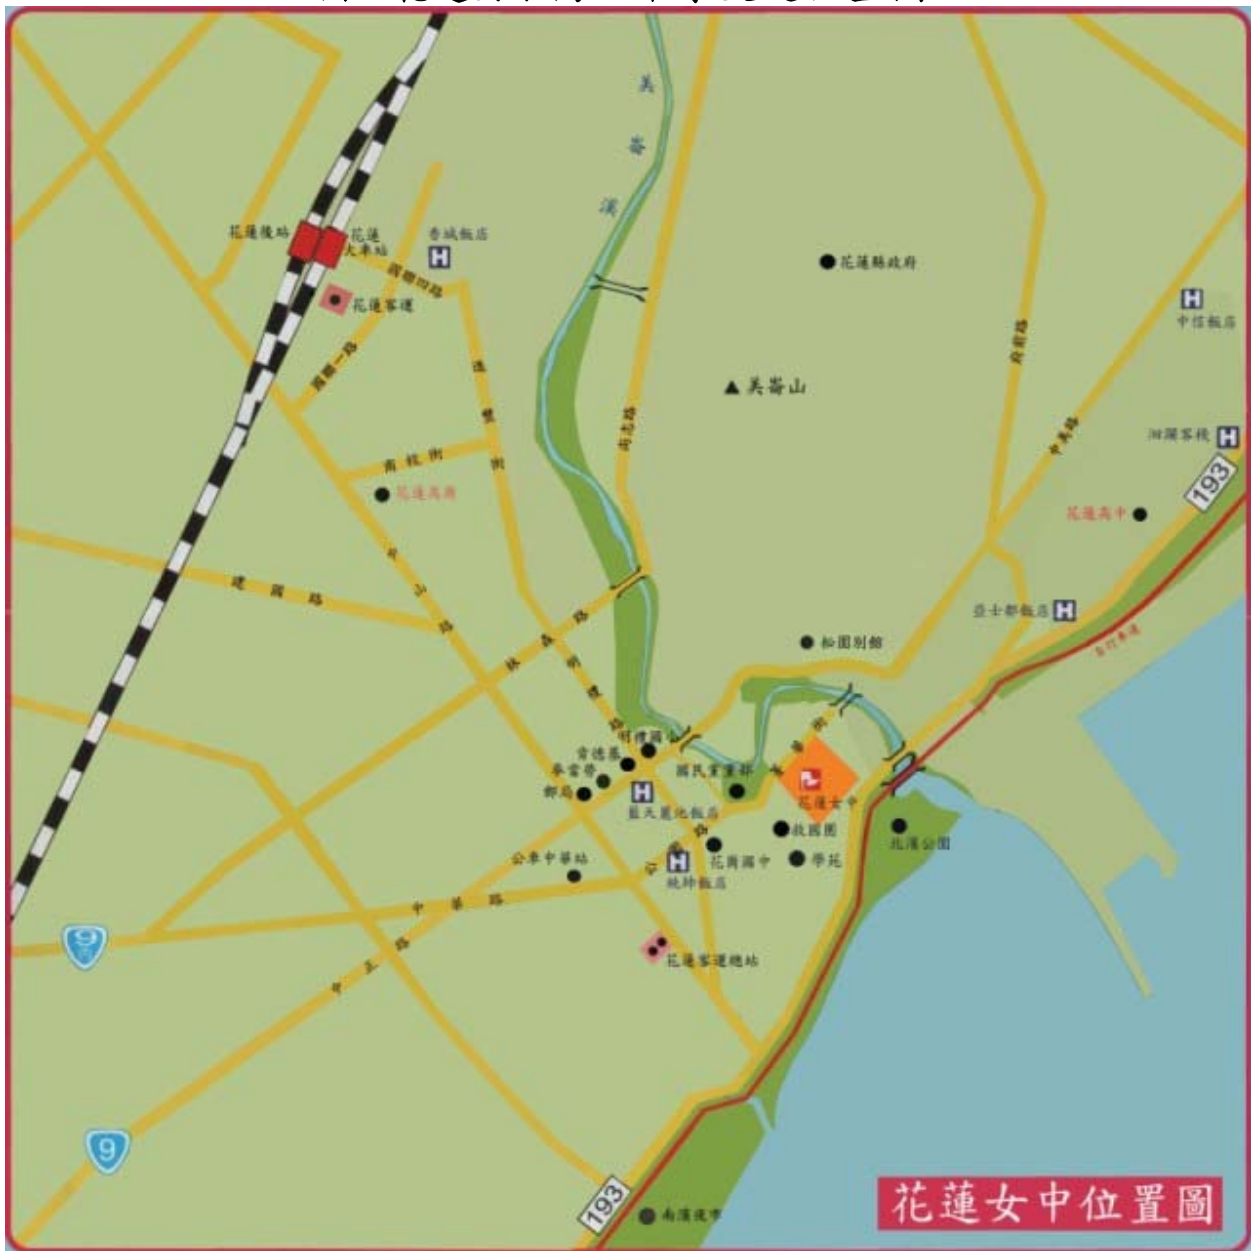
美崙溪

花蓮後站
花蓮火車站
香城飯店
H
國聯四路
花蓮客運
國聯一路
花蓮縣政府
H
中信飯店
府前路
美崙山
▲
民權路
中美路
尚志路
進豐街
南京街
洄瀾客棧
H
193
花蓮高商
花蓮高中
建國路
中山路
林森路
亞士都飯店
H
明禮路
松園別館
明禮國小
臨港路
富德墓
麥當勞
郵局
國民黨黨部
菁華街
花蓮女中
藍天麗池飯店
H
救國團
北濱公園
公車中華站
花崗國中
學苑
統帥飯店
H
中華路
公正街
花蓮客運總站
9
中正路
9
193
南濱夜市
花蓮女中位置圖